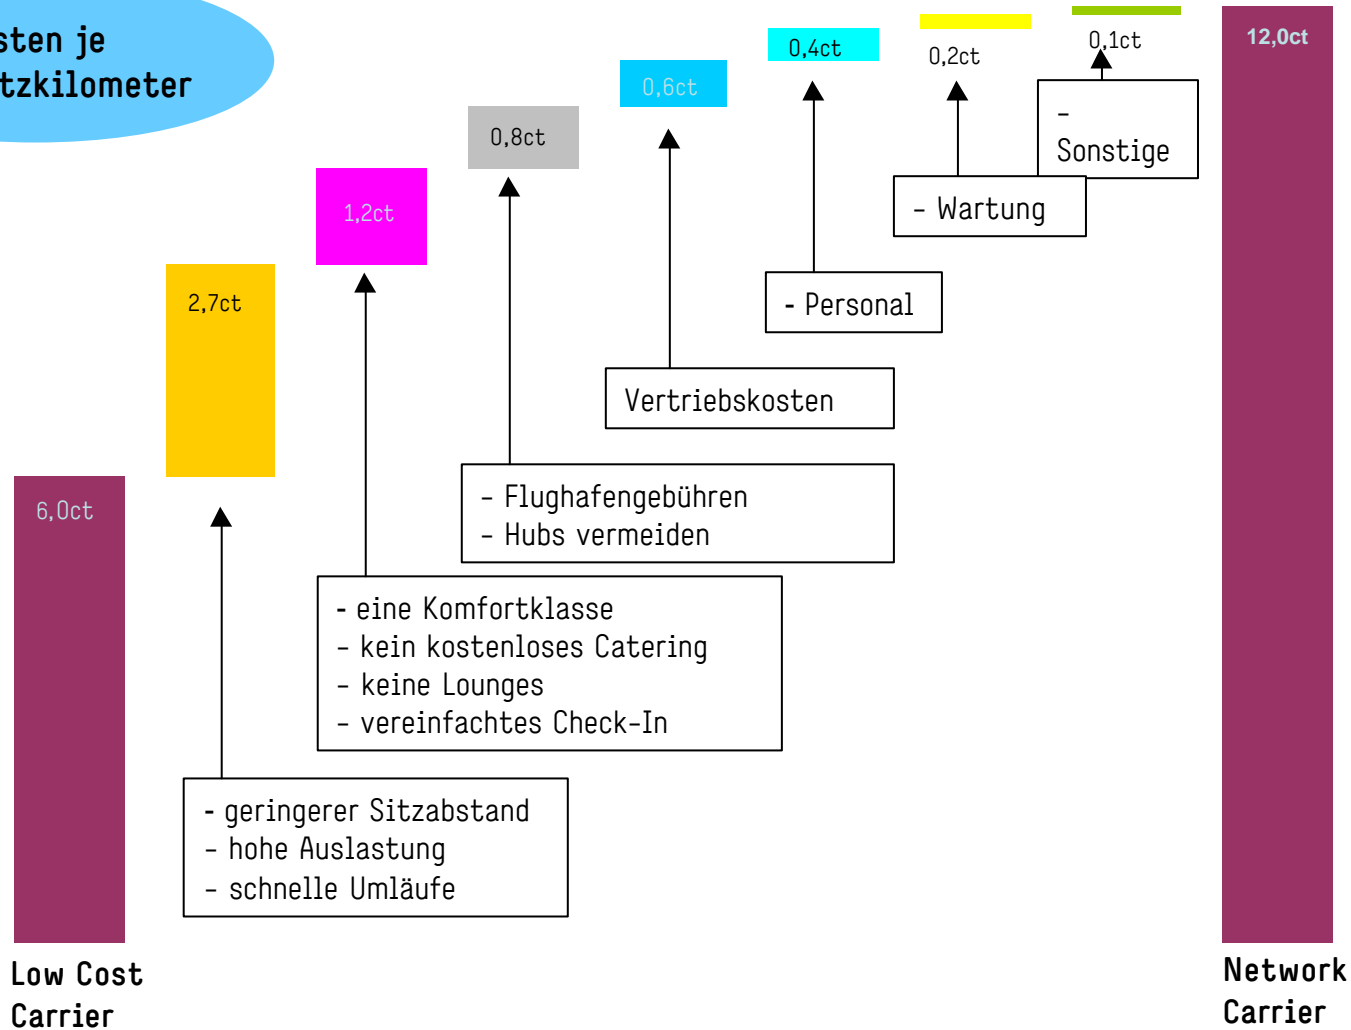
sten je
tzkilometer

0,4ct

0,2ct

0,1ct

12,0ct

0,6ct

0,8ct

1,2ct

2,7ct

6,0ct

-
Sonstige

- Wartung

- Personal

Vertriebskosten

- Flughafengebühren
- Hubs vermeiden

- eine Komfortklasse
- kein kostenloses Catering
- keine Lounges
- vereinfachtes Check-In

- geringerer Sitzabstand
- hohe Auslastung
- schnelle Umläufe

Low Cost
Carrier

Network
Carrier